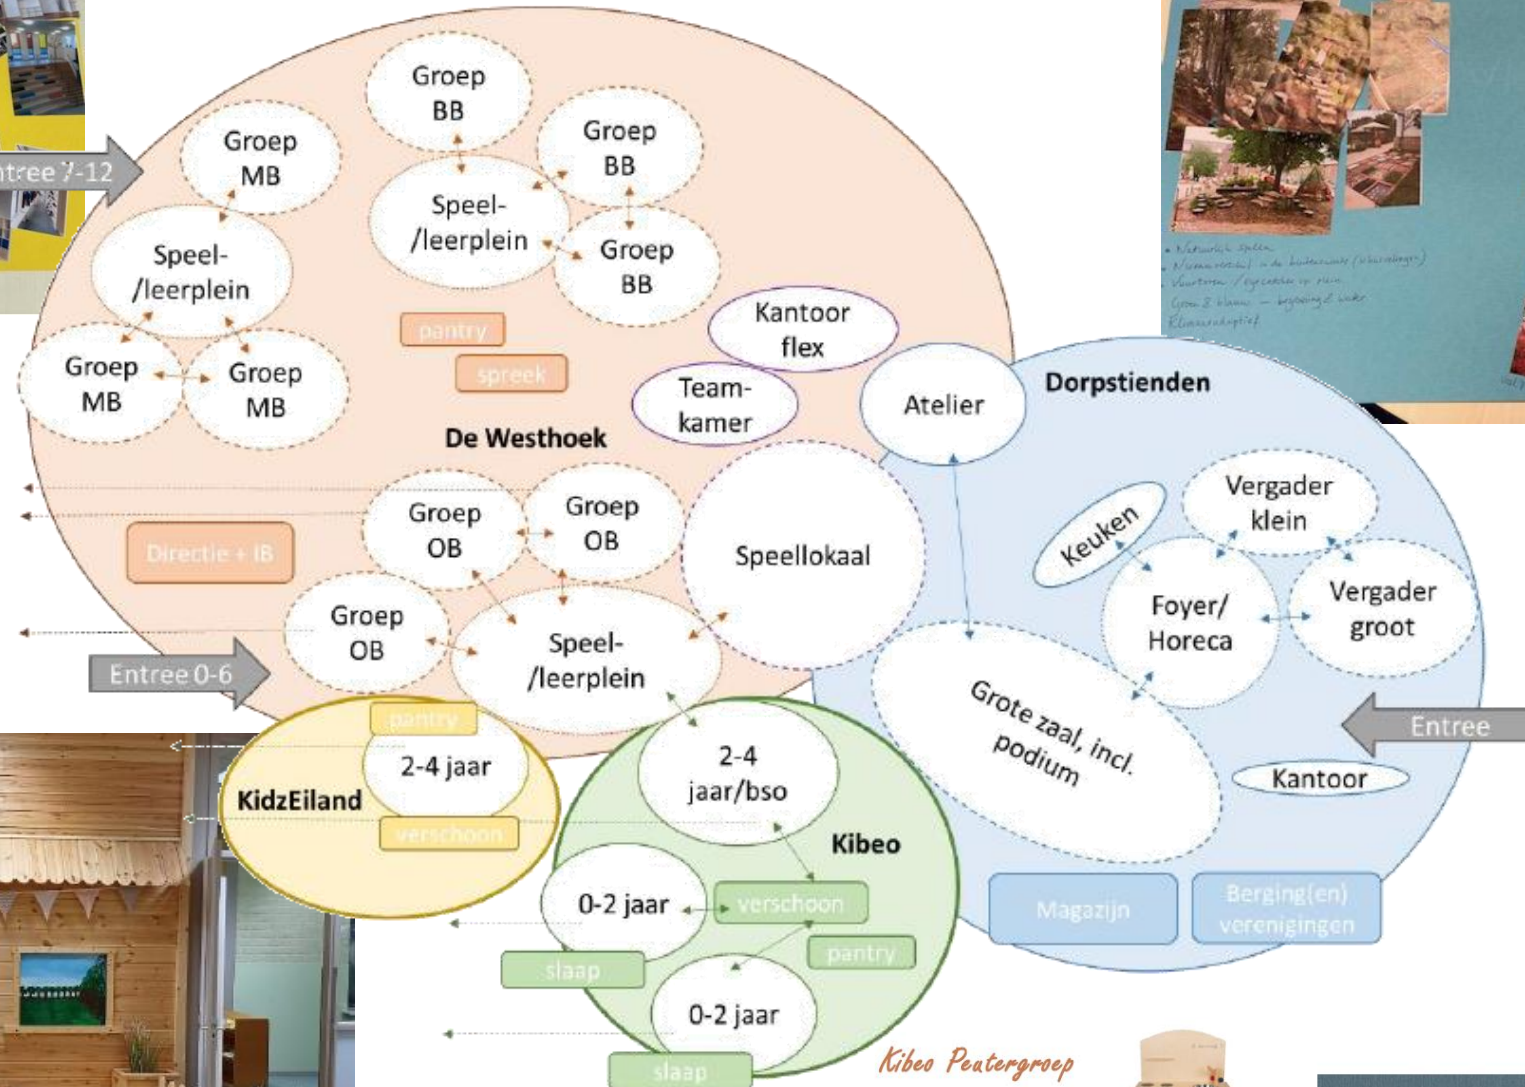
ntree 7-12

Groep BB

Groep MB

Groep BB

Speel- /leerplein

Speel- /leerplein

Groep BB

Groep MB

Groep MB

pantry

spreek

Kantoor flex

Team- kamer

Atelier

Dorpstienden

De Westhoek

Groep OB

Groep OB

Speellokaal

Vergader klein

Keuken

Directie + IB

Foyer/ Horeca

Vergader groot

Groep OB

Speel- /leerplein

Entree 0-6

Grote zaal, incl. podium

Entree

pantry

2-4 jaar

2-4 jaar/bso

Kantoor

KidzEiland

verschoon

Kibeo

0-2 jaar

verschoon

Magazijn

Berging(en) verenigingen

pantry

slaap

0-2 jaar

slaap

Kibeo Peutergroep